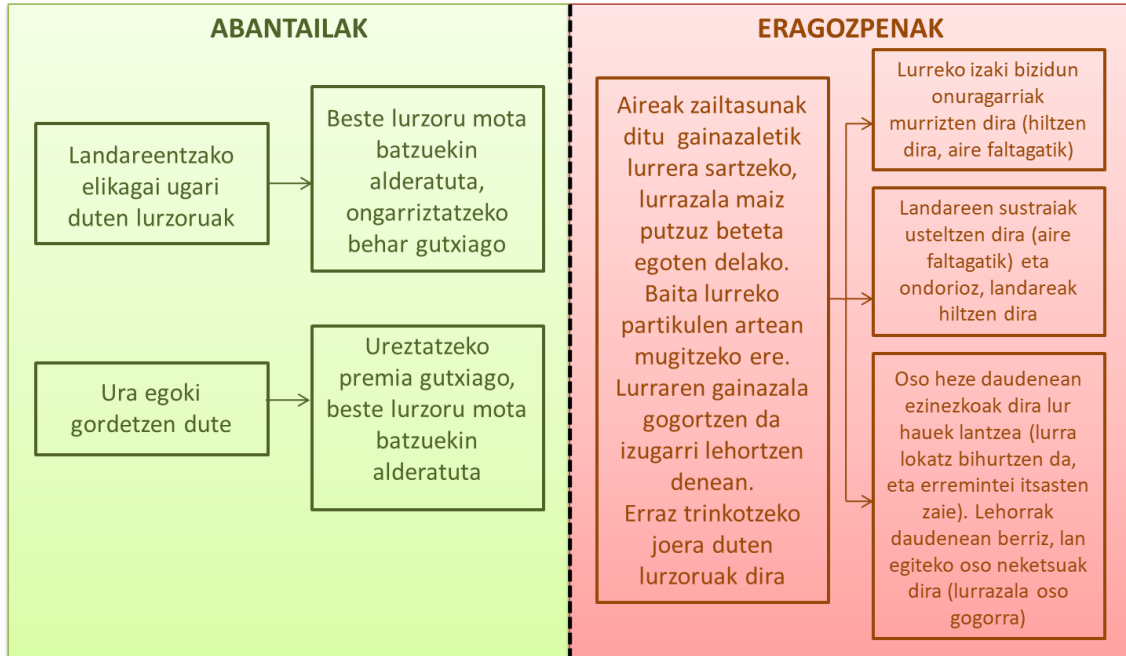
ABANTAILAK

Landareentzako elikagai ugari duten lurzoruak

Beste lurzoru mota batzuekin alderatuta, ongarriztatzeko behar gutxiago

Ura egoki gordetzen dute

Ureztatzeko premia gutxiago, beste lurzoru mota batzuekin alderatuta

ERAGOZPENAK

Aireak zailtasunak ditu gainazaletik lurrera sartzeko, lurrazala maiz putzuz beteta egoten delako. Baita lurreko partikulen artean mugitzeko ere. Lurraren gainazala gogortzen da izugarri lehortzen denean. Erraz trinkotzeko joera duten lurzoruak dira

Lurreko izaki bizidun onuragarriak murrizten dira (hiltzen dira, aire faltagatik)

Landareen sustraiak usteltzen dira (aire faltagatik) eta ondorioz, landareak hiltzen dira

Oso heze daudenean ezinezkoak dira lur hauek lantzea (lurra lokatz bihurtzen da, eta erremintei itsasten zaie). Lehorrak daudenean berriz, lan egiteko oso neketsuak dira (lurrazala oso gogorra)